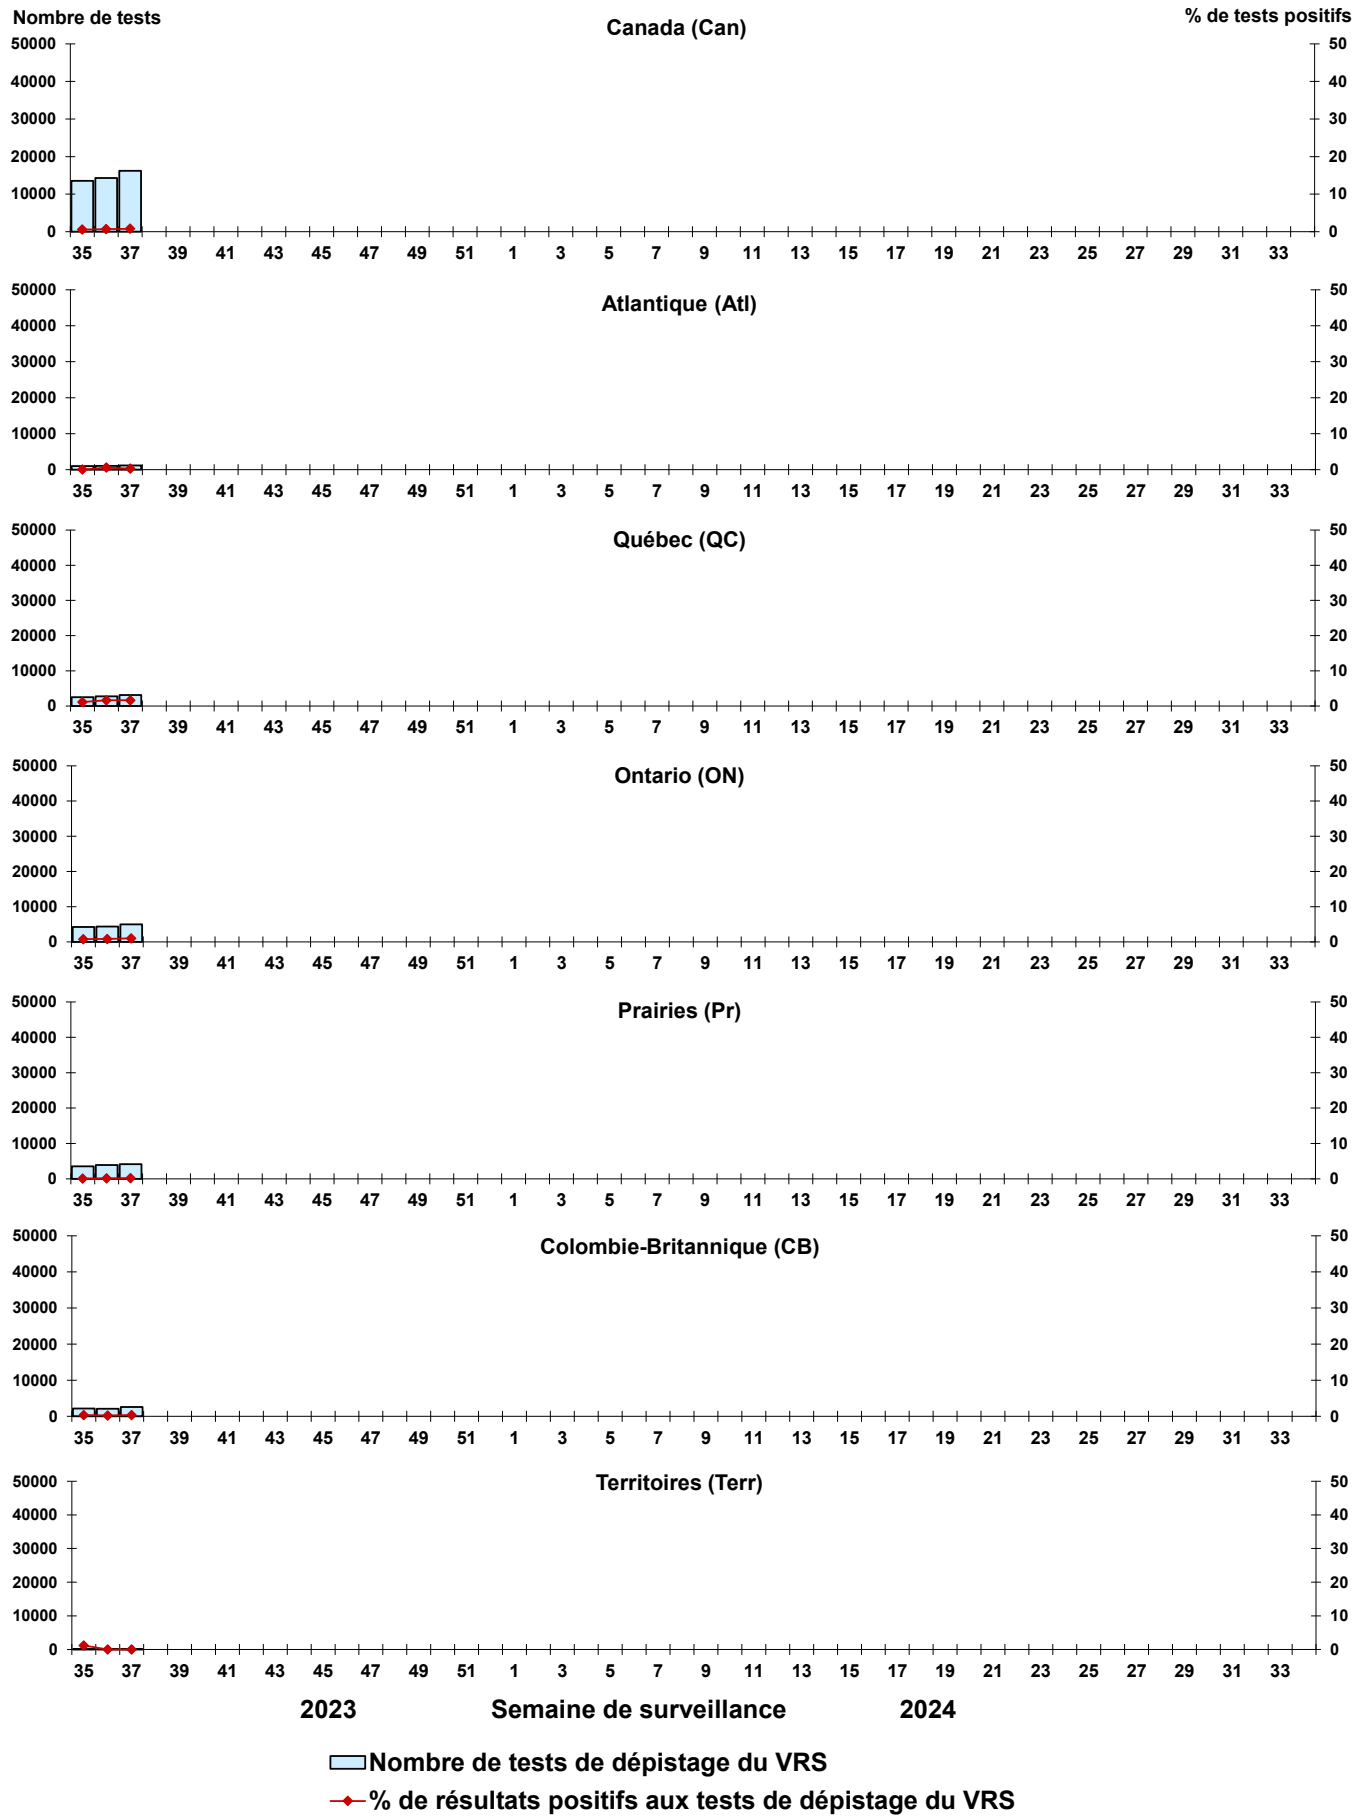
Nombre de tests
Canada (Can)
% de tests positifs
50000
40000
30000
20000
10000
0
50
40
30
20
10
0
35 37 39 41 43 45 47 49 51 1 3 5 7 9 11 13 15 17 19 21 23 25 27 29 31 33

Atlantique (Atl)
50000
40000
30000
20000
10000
0
50
40
30
20
10
0
35 37 39 41 43 45 47 49 51 1 3 5 7 9 11 13 15 17 19 21 23 25 27 29 31 33

Québec (QC)
50000
40000
30000
20000
10000
0
50
40
30
20
10
0
35 37 39 41 43 45 47 49 51 1 3 5 7 9 11 13 15 17 19 21 23 25 27 29 31 33

Ontario (ON)
50000
40000
30000
20000
10000
0
50
40
30
20
10
0
35 37 39 41 43 45 47 49 51 1 3 5 7 9 11 13 15 17 19 21 23 25 27 29 31 33

Prairies (Pr)
50000
40000
30000
20000
10000
0
50
40
30
20
10
0
35 37 39 41 43 45 47 49 51 1 3 5 7 9 11 13 15 17 19 21 23 25 27 29 31 33

Colombie-Britannique (CB)
50000
40000
30000
20000
10000
0
50
40
30
20
10
0
35 37 39 41 43 45 47 49 51 1 3 5 7 9 11 13 15 17 19 21 23 25 27 29 31 33

Territoires (Terr)
50000
40000
30000
20000
10000
0
50
40
30
20
10
0
35 37 39 41 43 45 47 49 51 1 3 5 7 9 11 13 15 17 19 21 23 25 27 29 31 33

2023 Semaine de surveillance 2024

Nombre de tests de dépistage du VRS
% de résultats positifs aux tests de dépistage du VRS